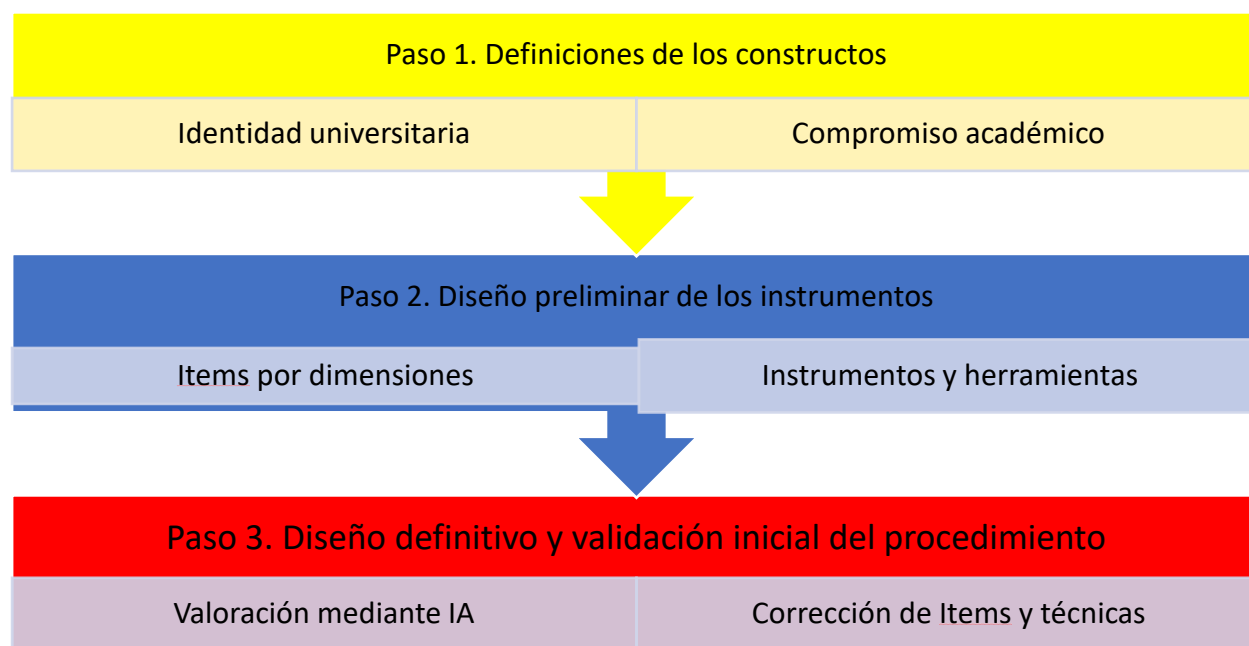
Paso 1. Definiciones de los constructos

Identidad universitaria

Compromiso académico

Paso 2. Diseño preliminar de los instrumentos

Items por dimensiones

Instrumentos y herramientas

Paso 3. Diseño definitivo y validación inicial del procedimiento

Valoración mediante IA

Corrección de Items y técnicas